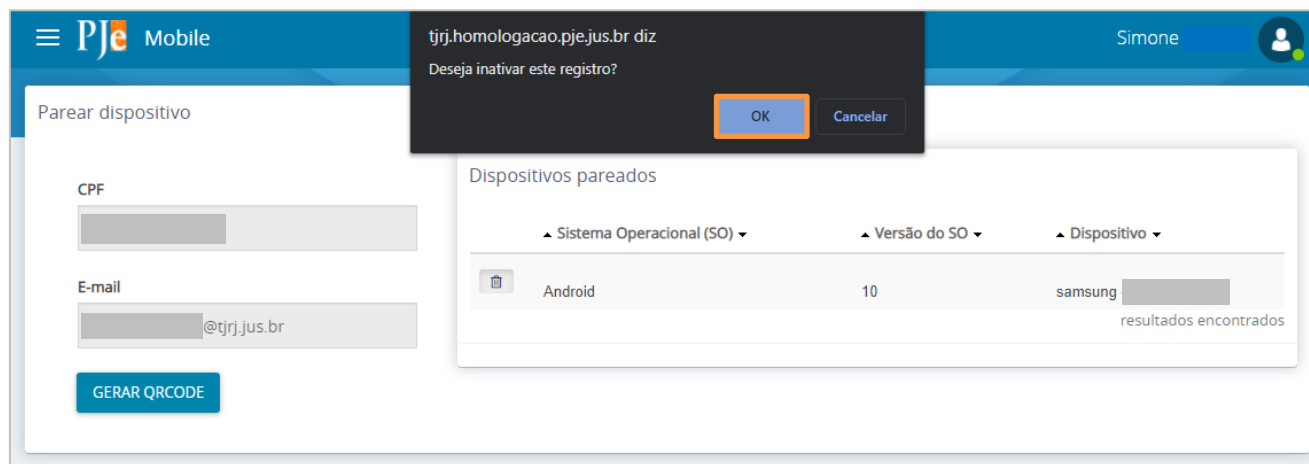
PJe Mobile

tjrj.homologacao.pje.jus.br diz

Deseja inativar este registro?

OK Cancelar

Simone

Parear dispositivo

CPF

E-mail

@tjrj.jus.br

GERAR QRCODE

Dispositivos pareados

| | Sistema Operacional (SO) | Versão do SO | Dispositivo |
|---|---|---|---|
| | Android | 10 | samsung |

resultados encontrados